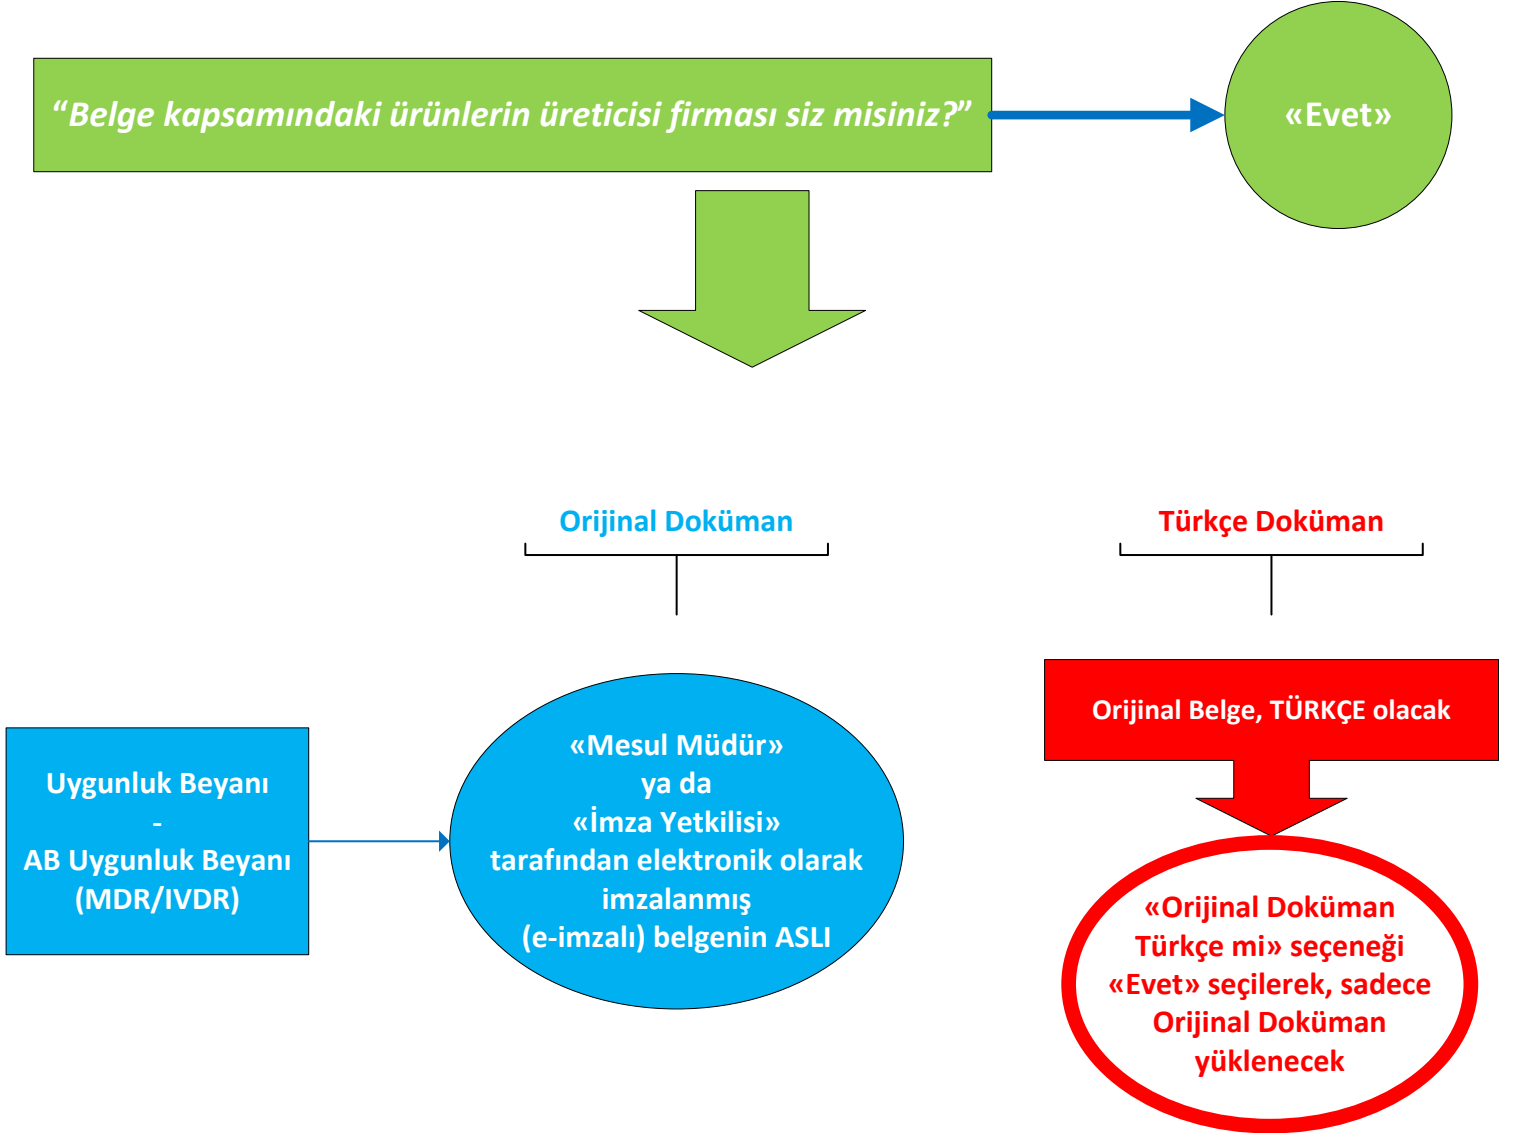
“Belge kapsamındaki ürünlerin üreticisi firması siz misiniz?”

«Evet»

Orijinal Doküman

Türkçe Doküman

Uygunluk Beyanı
-
AB Uygunluk Beyanı
(MDR/IVDR)

«Mesul Müdür»
ya da
«İmza Yetkilisi»
tarafından elektronik olarak imzalanmış
(e-imzalı) belgenin ASLI

Orijinal Belge, TÜRKÇE olacak

«Orijinal Doküman Türkçe mi» seçeneği «Evet» seçilerek, sadece Orijinal Doküman yüklenecek